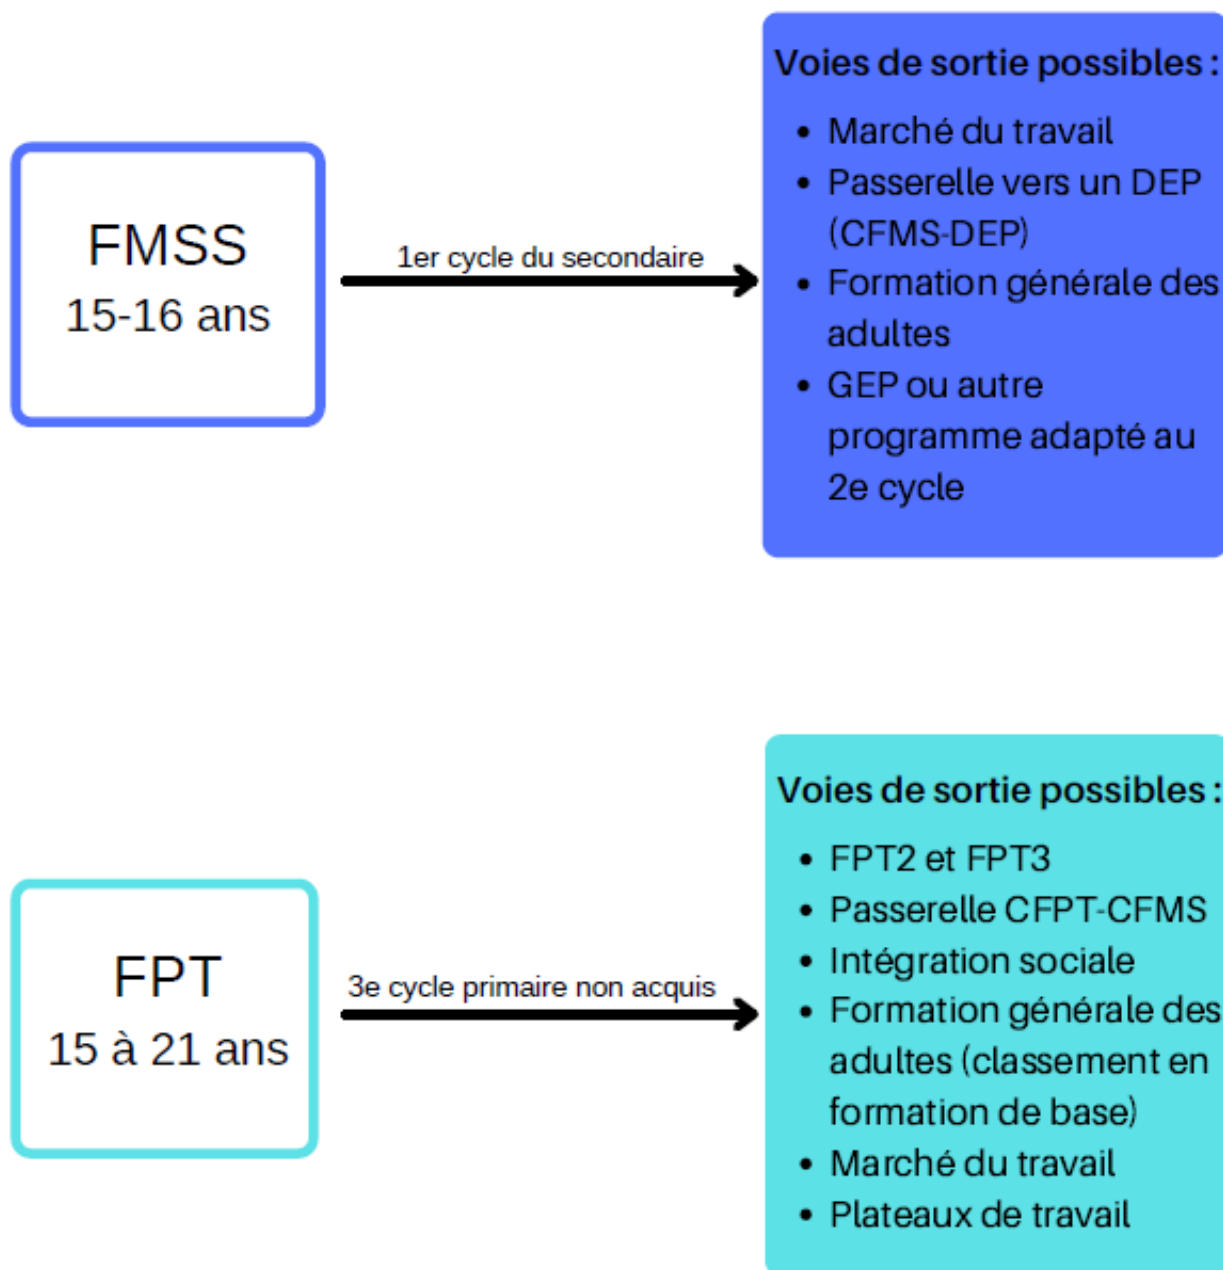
FMSS
15-16 ans

1er cycle du secondaire

Voies de sortie possibles :

- Marché du travail
- Passerelle vers un DEP (CFMS-DEP)
- Formation générale des adultes
- GEP ou autre programme adapté au 2e cycle

FPT
15 à 21 ans

3e cycle primaire non acquis

Voies de sortie possibles :

- FPT2 et FPT3
- Passerelle CFPT-CFMS
- Intégration sociale
- Formation générale des adultes (classement en formation de base)
- Marché du travail
- Plateaux de travail